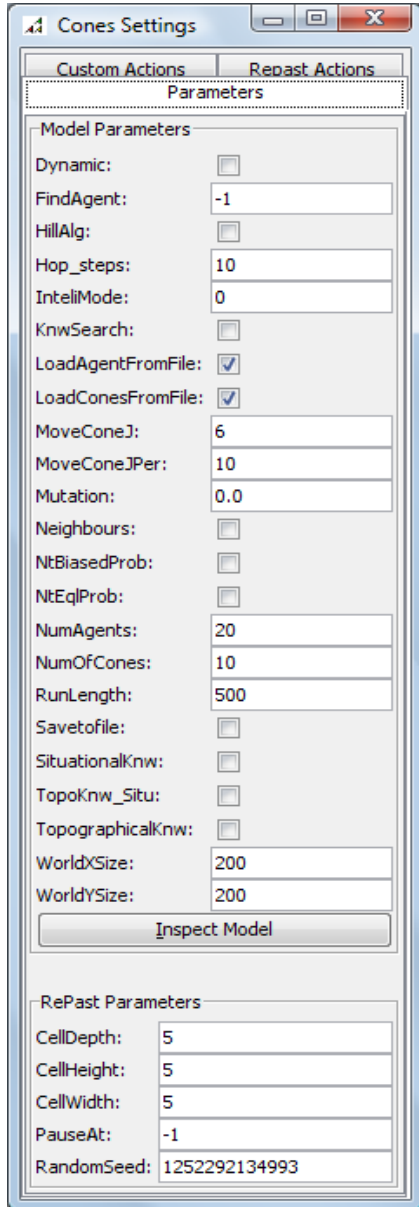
Cones Settings

Custom Actions | Repast Actions
Parameters

Model Parameters
Dynamic:
FindAgent: -1
HillAlg:
Hop_steps: 10
InteliMode: 0
KnwSearch:
LoadAgentFromFile:
LoadConesFromFile:
MoveConeJ: 6
MoveConeJPer: 10
Mutation: 0.0
Neighbours:
NtBiasedProb:
NtEqlProb:
NumAgents: 20
NumOfCones: 10
RunLength: 500
Savetofile:
SituationalKnw:
TopoKnw_Situ:
TopographicalKnw:
WorldXSize: 200
WorldYSize: 200
Inspect Model

RePast Parameters
CellDepth: 5
CellHeight: 5
CellWidth: 5
PauseAt: -1
RandomSeed: 1252292134993